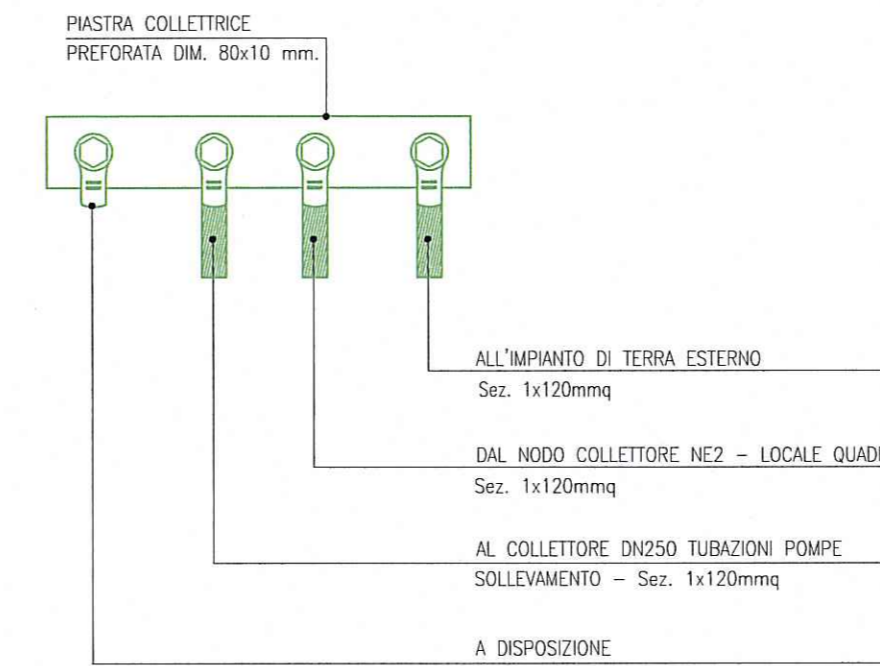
PIASTRA COLLETTRICE
PREFORATA DIM. 80x10 mm.

ALL'IMPIANTO DI TERRA ESTERNO
Sez. 1x120mmq

DAL NODO COLLETTORE NE2 – LOCALE QUAD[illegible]
Sez. 1x120mmq

AL COLLETTORE DN250 TUBAZIONI POMPE
SOLLEVAMENTO – Sez. 1x120mmq

A DISPOSIZIONE